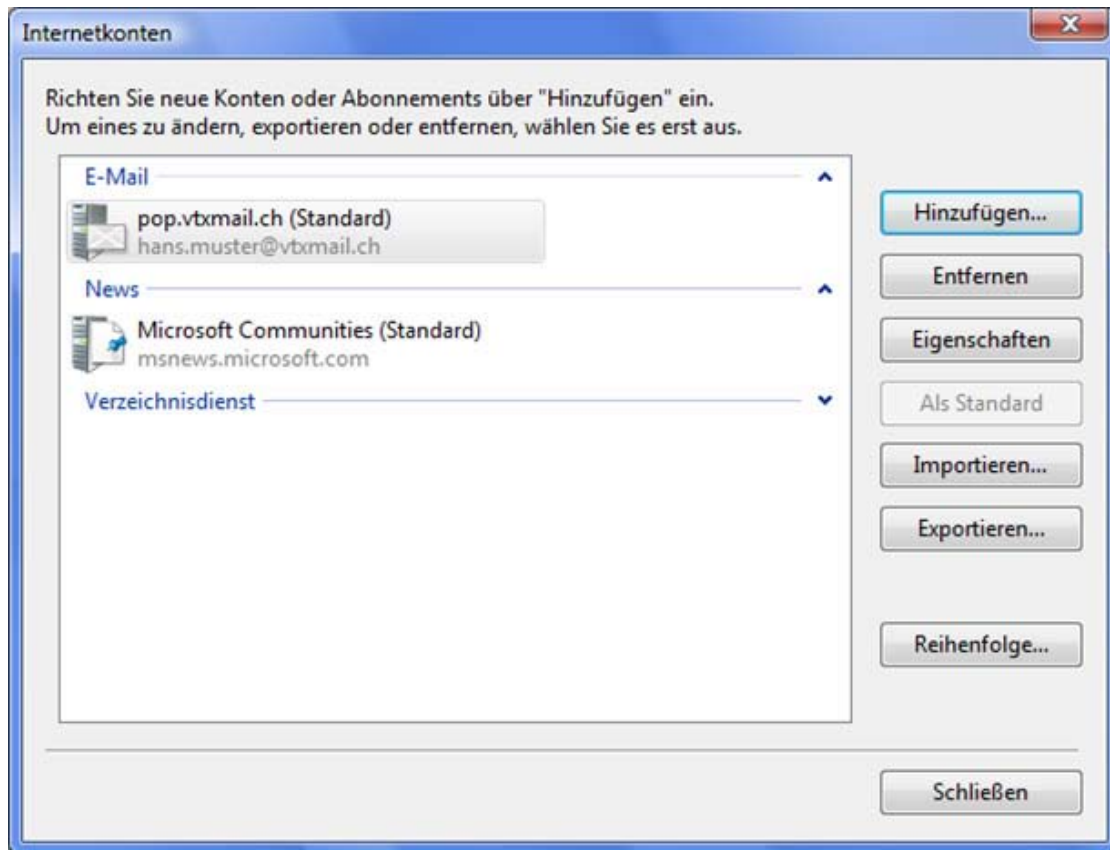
Internetkonten

Richten Sie neue Konten oder Abonnements über "Hinzufügen" ein.
Um eines zu ändern, exportieren oder entfernen, wählen Sie es erst aus.

E-Mail

pop.vtxmail.ch (Standard)
hans.muster@vtxmail.ch

News

Microsoft Communities (Standard)
msnews.microsoft.com

Verzeichnisdienst

Hinzufügen...

Entfernen

Eigenschaften

Als Standard

Importieren...

Exportieren...

Reihenfolge...

Schließen